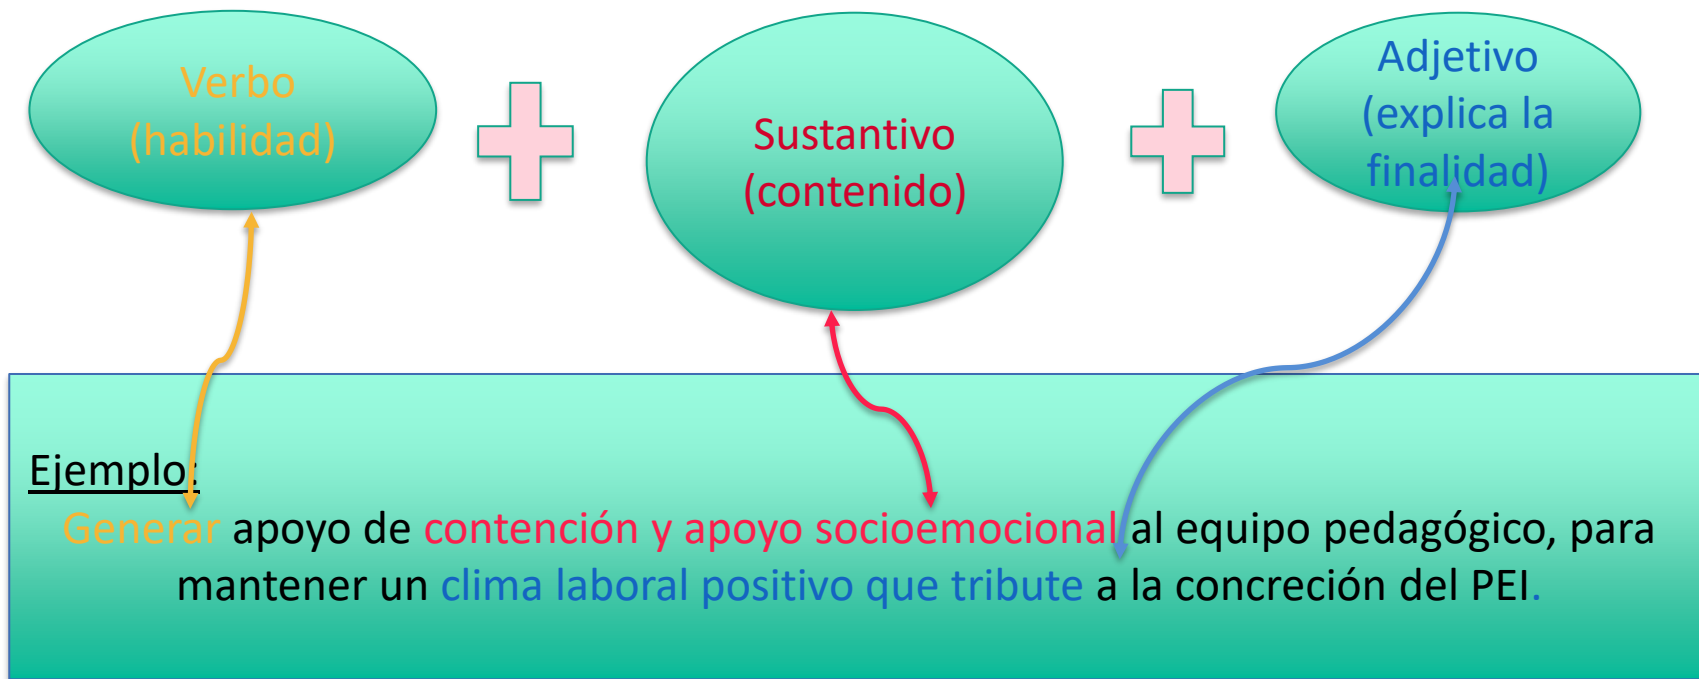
Verbo (habilidad)

Sustantivo (contenido)

Adjetivo (explica la finalidad)

Ejemplo:

Generar apoyo de contención y apoyo socioemocional al equipo pedagógico, para mantener un clima laboral positivo que tribute a la concreción del PEI.